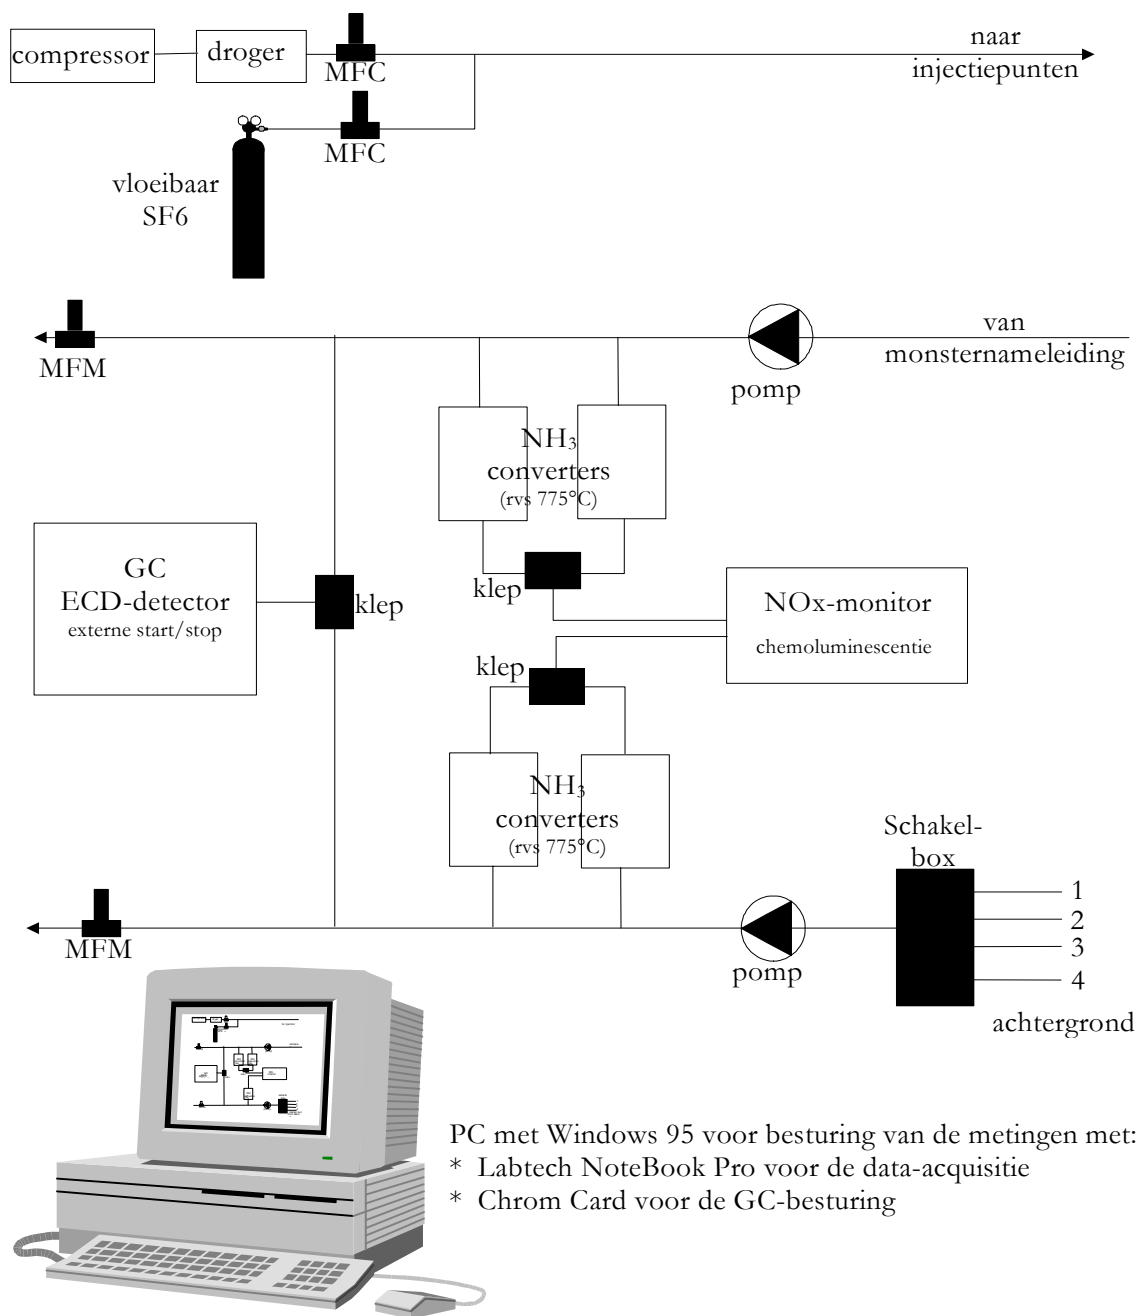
compressor

droger

MFC

naar injectiepunten

MFC

vloeibaar SF6

MFM

van monsternameleiding

pomp

$NH_3$ converters (rvs 775°C)

GC ECD-detector externe start/stop

klep

klep

NOx-monitor chemoluminescentie

klep

$NH_3$ converters (rvs 775°C)

Schakelbox

1
2
3
4

achtergrond

MFM

pomp

PC met Windows 95 voor besturing van de metingen met:
* Labtech NoteBook Pro voor de data-acquisitie
* Chrom Card voor de GC-besturing